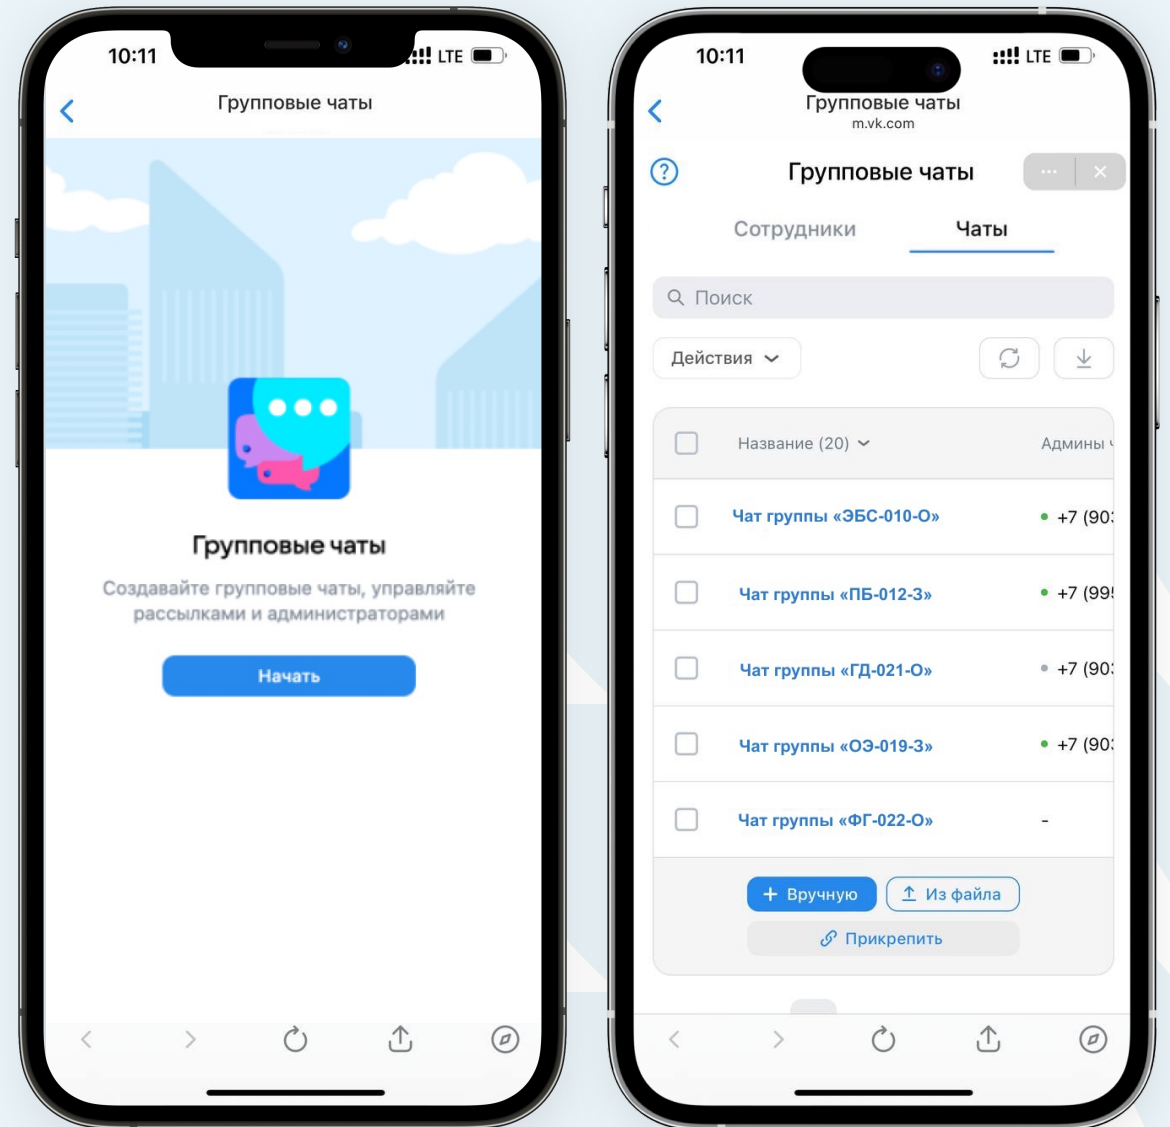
10:11 LTE

Групповые чаты

Групповые чаты

Создавайте групповые чаты, управляйте рассылками и администраторами

Начать

10:11 LTE

Групповые чаты
m.vk.com

Групповые чаты

Сотрудники Чаты

Поиск

Действия

| | Название (20) | Админы |
|---|---|---|
| | Чат группы «ЭБС-010-О» | +7 (90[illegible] |
| | Чат группы «ПБ-012-З» | +7 (99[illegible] |
| | Чат группы «ГД-021-О» | +7 (90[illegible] |
| | Чат группы «ОЭ-019-З» | +7 (90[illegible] |
| | Чат группы «ФГ-022-О» | - |

+ Вручную Из файла

Прикрепить